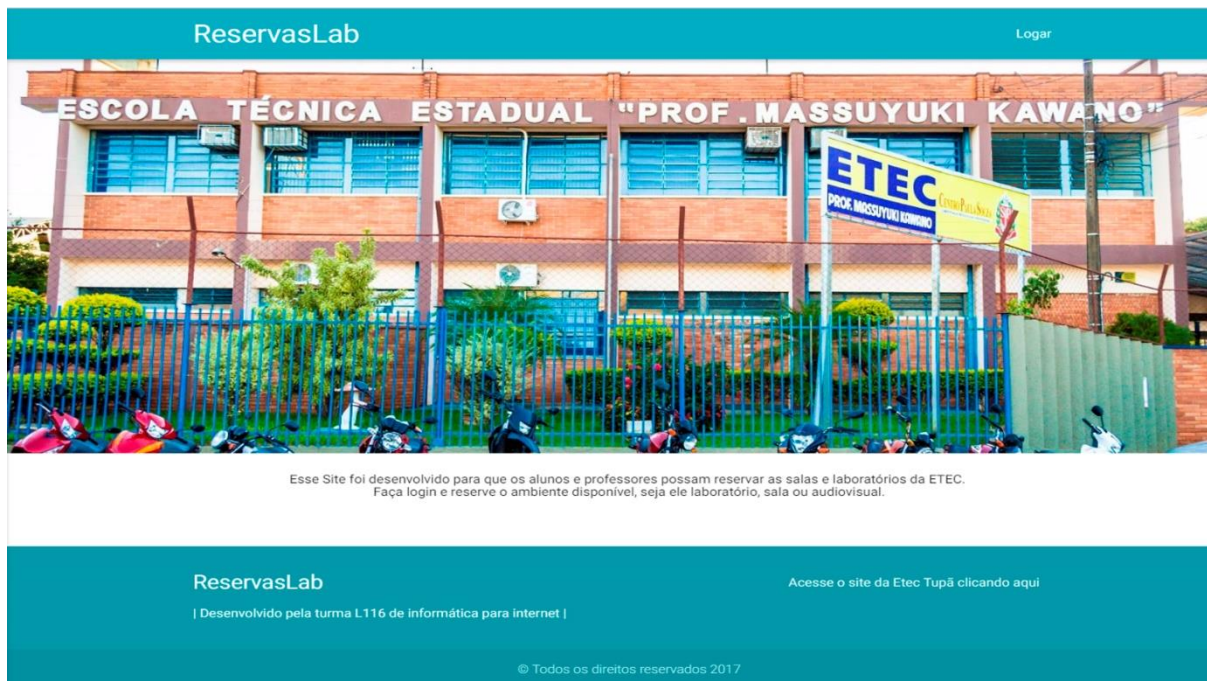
ReservasLab

Logar

ESCOLA TÉCNICA ESTADUAL "PROF. MASSUYUKI KAWANO"

ETEC
PROF. MASSUYUKI KAWANO

CENTRO PAULA SOUZA

Esse Site foi desenvolvido para que os alunos e professores possam reservar as salas e laboratórios da ETEC.
Faça login e reserve o ambiente disponível, seja ele laboratório, sala ou audiovisual.

ReservasLab

| Desenvolvido pela turma L116 de informática para internet |

Acesse o site da Etec Tupã clicando aqui

© Todos os direitos reservados 2017